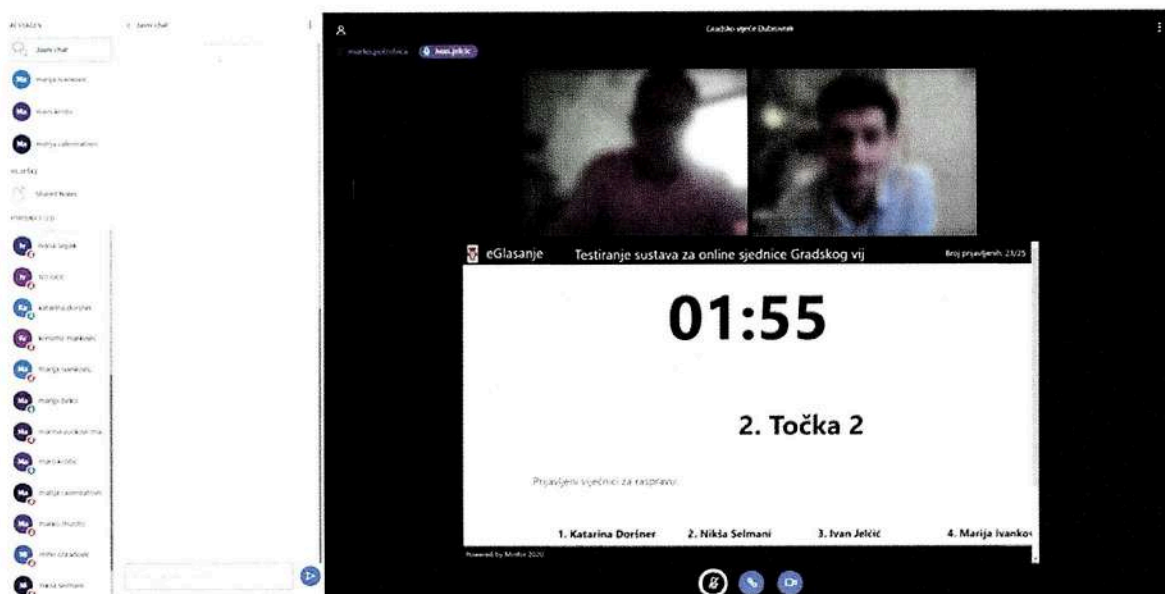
Gradsko vijeće Dubrovnik

marko.potrebica
ivan.jelcic

Javni chat

eGlasanje
Testiranje sustava za online sjednice Gradskog vij
Broj prijavljenih: 23/25

01:55

2. Točka 2

Prijavljeni vijećnici za raspravu:

1. Katarina Doršner
2. Nikša Selmani
3. Ivan Jelčić
4. Marija Ivankov

Powered by Minfor 2020